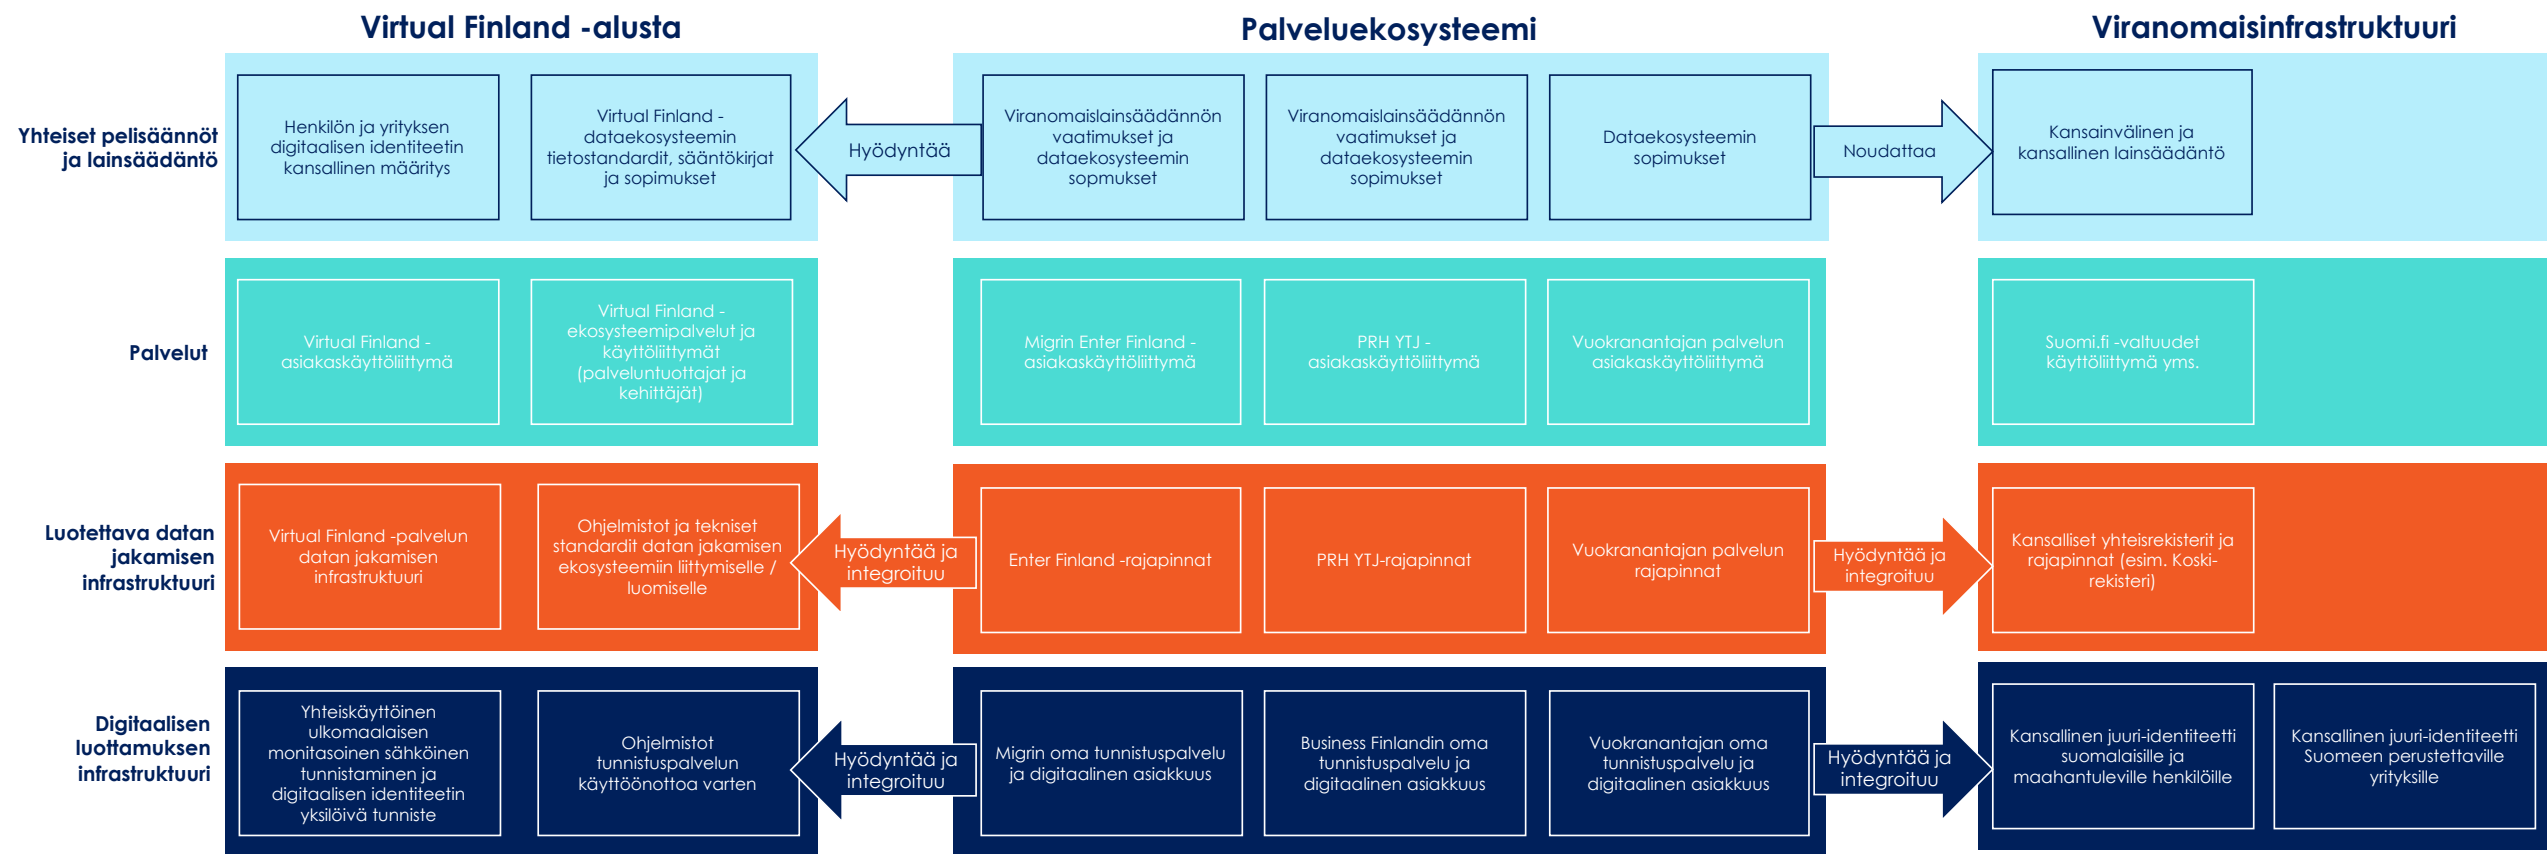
Virtual Finland -alusta

Palveluekosysteemi

Viranomaisinfrastruktuuri

Yhteiset pelisäännöt ja lainsäädäntö

Henkilön ja yrityksen digitaalisen identiteetin kansallinen määritys

Virtual Finland - dataekosysteemin tietostandardit, sääntökirjat ja sopimukset

Hyödyntää

Viranomaislainsäädännön vaatimukset ja dataekosysteemin sopmukset

Viranomaislainsäädännön vaatimukset ja dataekosysteemin sopimukset

Dataekosysteemin sopimukset

Noudattaa

Kansainvälinen ja kansallinen lainsäädäntö

Palvelut

Virtual Finland - asiakaskäyttöliittymä

Virtual Finland - ekosysteemipalvelut ja käyttöliittymät (palveluntuottajat ja kehittäjät)

Migrin Enter Finland - asiakaskäyttöliittymä

PRH YTJ - asiakaskäyttöliittymä

Vuokranantajan palvelun asiakaskäyttöliittymä

Suomi.fi -valtuudet käyttöliittymä yms.

Luotettava datan jakamisen infrastruktuuri

Virtual Finland -palvelun datan jakamisen infrastruktuuri

Ohjelmistot ja tekniset standardit datan jakamisen ekosysteemiin liittymiselle / luomiselle

Hyödyntää ja integroituu

Enter Finland -rajapinnat

PRH YTJ-rajapinnat

Vuokranantajan palvelun rajapinnat

Hyödyntää ja integroituu

Kansalliset yhteisrekisterit ja rajapinnat (esim. Koski-rekisteri)

Digitaalisen luottamuksen infrastruktuuri

Yhteiskäyttöinen ulkomaalaisen monitasoinen sähköinen tunnistaminen ja digitaalisen identiteetin yksilöivä tunniste

Ohjelmistot tunnistuspalvelun käyttöönottoa varten

Hyödyntää ja integroituu

Migrin oma tunnistuspalvelu ja digitaalinen asiakkuus

Business Finlandin oma tunnistuspalvelu ja digitaalinen asiakkuus

Vuokranantajan oma tunnistuspalvelu ja digitaalinen asiakkuus

Hyödyntää ja integroituu

Kansallinen juuri-identiteetti suomalaisille ja maahantuleville henkilöille

Kansallinen juuri-identiteetti Suomeen perustettaville yrityksille